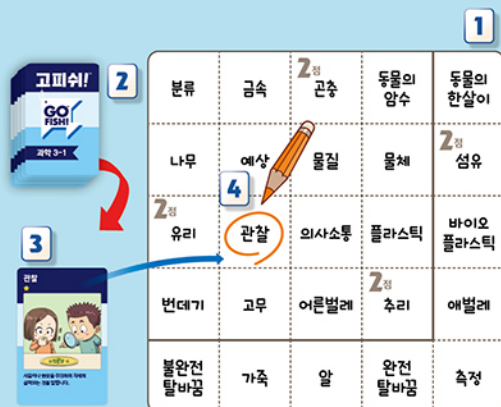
1

고피쉬!
GO FISH!
과학 3-1

2

3

관찰

4

| 분류 | 금속 | 2점 곤충 | 동물의 암수 | 동물의 한살이 |
|---|---|---|---|---|
| 나무 | 예상 | 물질 | 물체 | 2점 섬유 |
| 2점 유리 | 관찰 | 의사소통 | 플라스틱 | 바이오 플라스틱 |
| 번데기 | 고무 | 어른벌레 | 2점 추리 | 애벌레 |
| 불완전 탈바꿈 | 가죽 | 알 | 완전 탈바꿈 | 측정 |